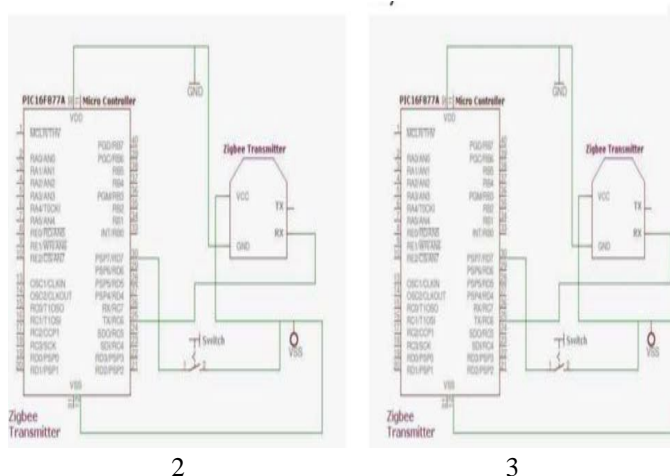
GND

PIC16F877A Micro Controller

VDD

MCLR/VPP

RA0/AN0
RA1/AN1
RA2/AN2
RA3/AN3
RA4/T0CKI
RA5/AN4
RE0/RD/AN5
RE1/WR/AN6
RE2/CS/AN7

OSC1/CLKIN
OSC2/CLKOUT
RC0/T1OSO
RC1/T1OSI
RC2/CCP1
RC3/SCK
RD0/PSP0
RD1/PSP1

PGD/RB7
PGC/RB6
RB5
RB4
PGM/RB3
RB2
RB1
INT/RB0

PSP7/RD7
PSP6/RD6
PSP5/RD5
PSP4/RD4
RX/RC7
TX/RC6
SDO/RC5
SDI/RC4
RD3/PSP3
RD2/PSP2

VSS

Zigbee Transmitter

VCC
TX
RX
GND

Switch

VSS

Zigbee Transmitter

2

GND

PIC16F877A Micro Controller

VDD

MCLR/VPP

RA0/AN0
RA1/AN1
RA2/AN2
RA3/AN3
RA4/T0CKI
RA5/AN4
RE0/RD/AN5
RE1/WR/AN6
RE2/CS/AN7

OSC1/CLKIN
OSC2/CLKOUT
RC0/T1OSO
RC1/T1OSI
RC2/CCP1
RC3/SCK
RD0/PSP0
RD1/PSP1

PGD/RB7
PGC/RB6
RB5
RB4
PGM/RB3
RB2
RB1
INT/RB0

PSP7/RD7
PSP6/RD6
PSP5/RD5
PSP4/RD4
RX/RC7
TX/RC6
SDO/RC5
SDI/RC4
RD3/PSP3
RD2/PSP2

VSS

Zigbee Transmitter

VCC
TX
RX
GND

Switch

VSS

Zigbee Transmitter

3